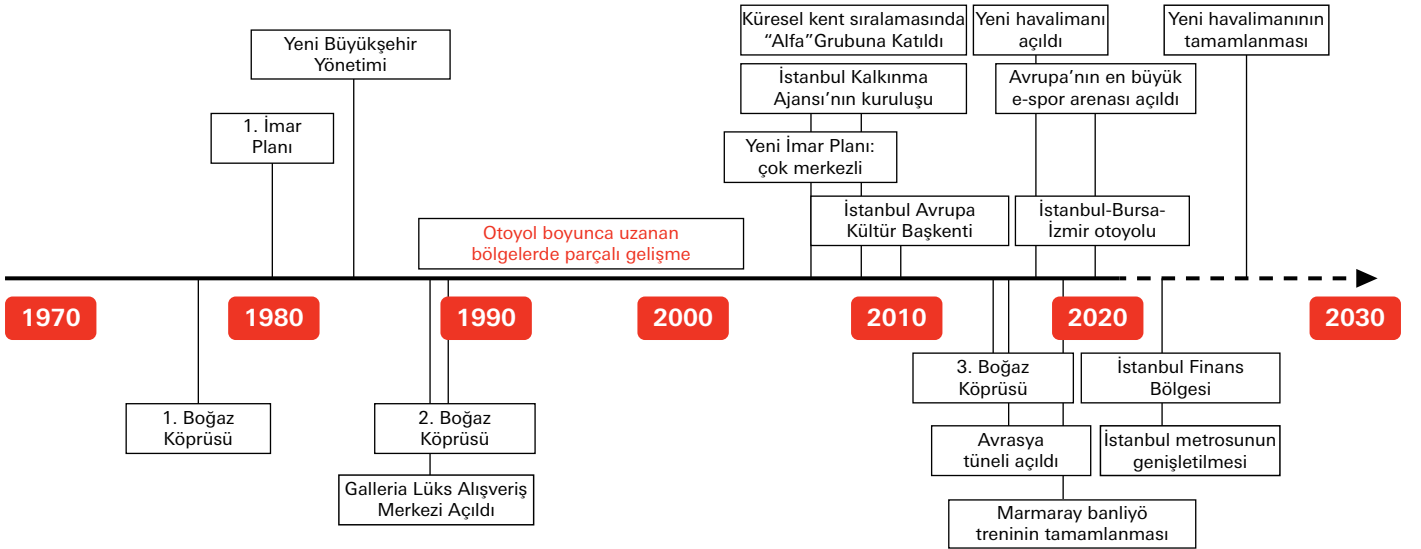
Küresel kent sıralamasında "Alfa"Grubuna Katıldı

Yeni havalimanı açıldı

Yeni havalimanının tamamlanması

Yeni Büyükşehir Yönetimi

İstanbul Kalkınma Ajansı'nın kuruluşu

Avrupa'nın en büyük e-spor arenası açıldı

1. İmar Planı

Yeni İmar Planı: çok merkezli

İstanbul Avrupa Kültür Başkenti

İstanbul-Bursa-İzmir otoyolu

Otoyol boyunca uzanan bölgelerde parçalı gelişme

1970

1980

1990

2000

2010

2020

2030

3. Boğaz Köprüsü

İstanbul Finans Bölgesi

1. Boğaz Köprüsü

2. Boğaz Köprüsü

Avrasya tüneli açıldı

İstanbul metrosunun genişletilmesi

Galleria Lüks Alışveriş Merkezi Açıldı

Marmaray banliyö treninin tamamlanması